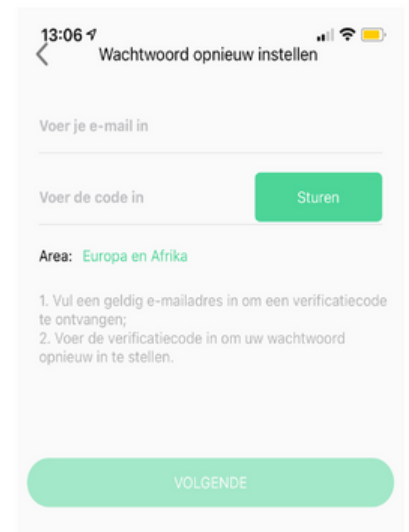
13:06

Wachtwoord opnieuw instellen

Voer je e-mail in

Voer de code in

Sturen

Area: Europa en Afrika

1. Vul een geldig e-mailadres in om een verificatiecode te ontvangen;
2. Voer de verificatiecode in om uw wachtwoord opnieuw in te stellen.

VOLGENDE